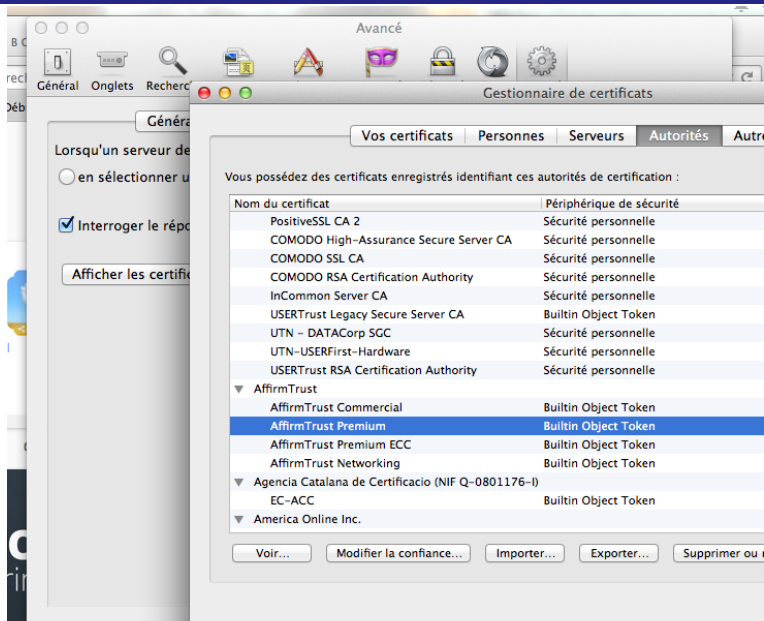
B C

Avancé

Général Onglets Recherc

Gestionnaire de certificats

Généra

Lorsqu'un serveur de

en sélectionner u

Interroger le répo

Afficher les certific

Vos certificats | Personnes | Serveurs | Autorités | Autre

Vous possédez des certificats enregistrés identifiant ces autorités de certification :

| Nom du certificat | Périphérique de sécurité |
|---|---|
| PositiveSSL CA 2 | Sécurité personnelle |
| COMODO High-Assurance Secure Server CA | Sécurité personnelle |
| COMODO SSL CA | Sécurité personnelle |
| COMODO RSA Certification Authority | Sécurité personnelle |
| InCommon Server CA | Sécurité personnelle |
| USERTrust Legacy Secure Server CA | Builtin Object Token |
| UTN - DATACorp SGC | Sécurité personnelle |
| UTN-USERFirst-Hardware | Sécurité personnelle |
| USERTrust RSA Certification Authority | Sécurité personnelle |
| AffirmTrust | |
| AffirmTrust Commercial | Builtin Object Token |
| AffirmTrust Premium | Builtin Object Token |
| AffirmTrust Premium ECC | Builtin Object Token |
| AffirmTrust Networking | Builtin Object Token |
| Agencia Catalana de Certificacio (NIF Q-0801176-I) | |
| EC-ACC | Builtin Object Token |
| America Online Inc. | |

Voir... | Modifier la confiance... | Importer... | Exporter... | Supprimer ou r